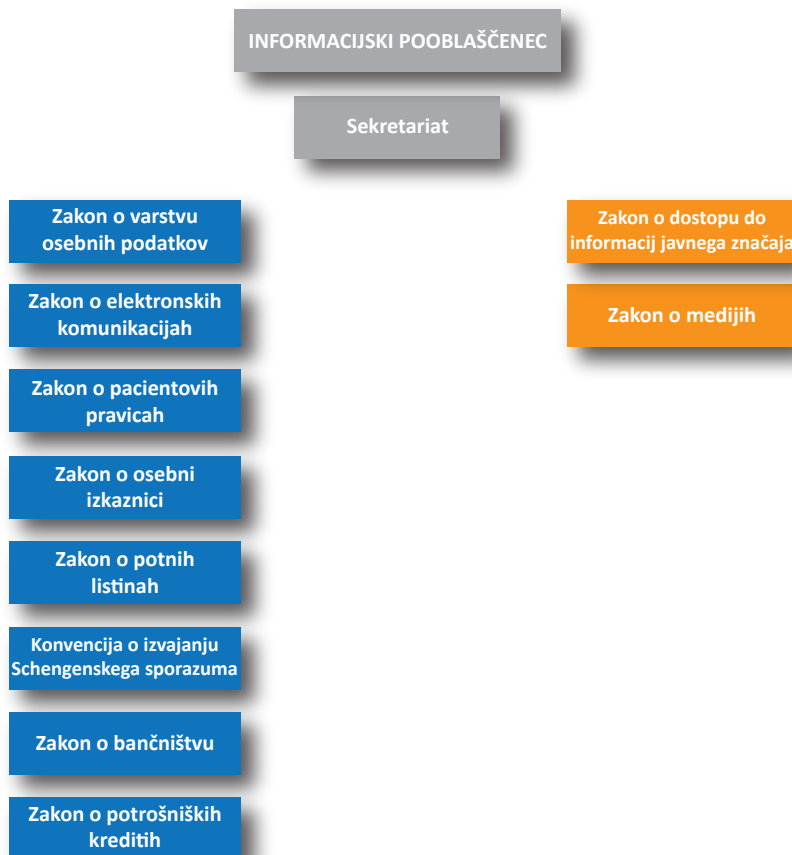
INFORMACIJSKI POOBLAŠČENEC

Sekretariat

Zakon o varstvu osebnih podatkov

Zakon o elektronskih komunikacijah

Zakon o pacientovih pravicah

Zakon o osebni izkaznici

Zakon o potnih listinah

Konvencija o izvajanju Schengenskega sporazuma

Zakon o bančništvu

Zakon o potrošniških kreditih

Zakon o dostopu do informacij javnega značaja

Zakon o medijih